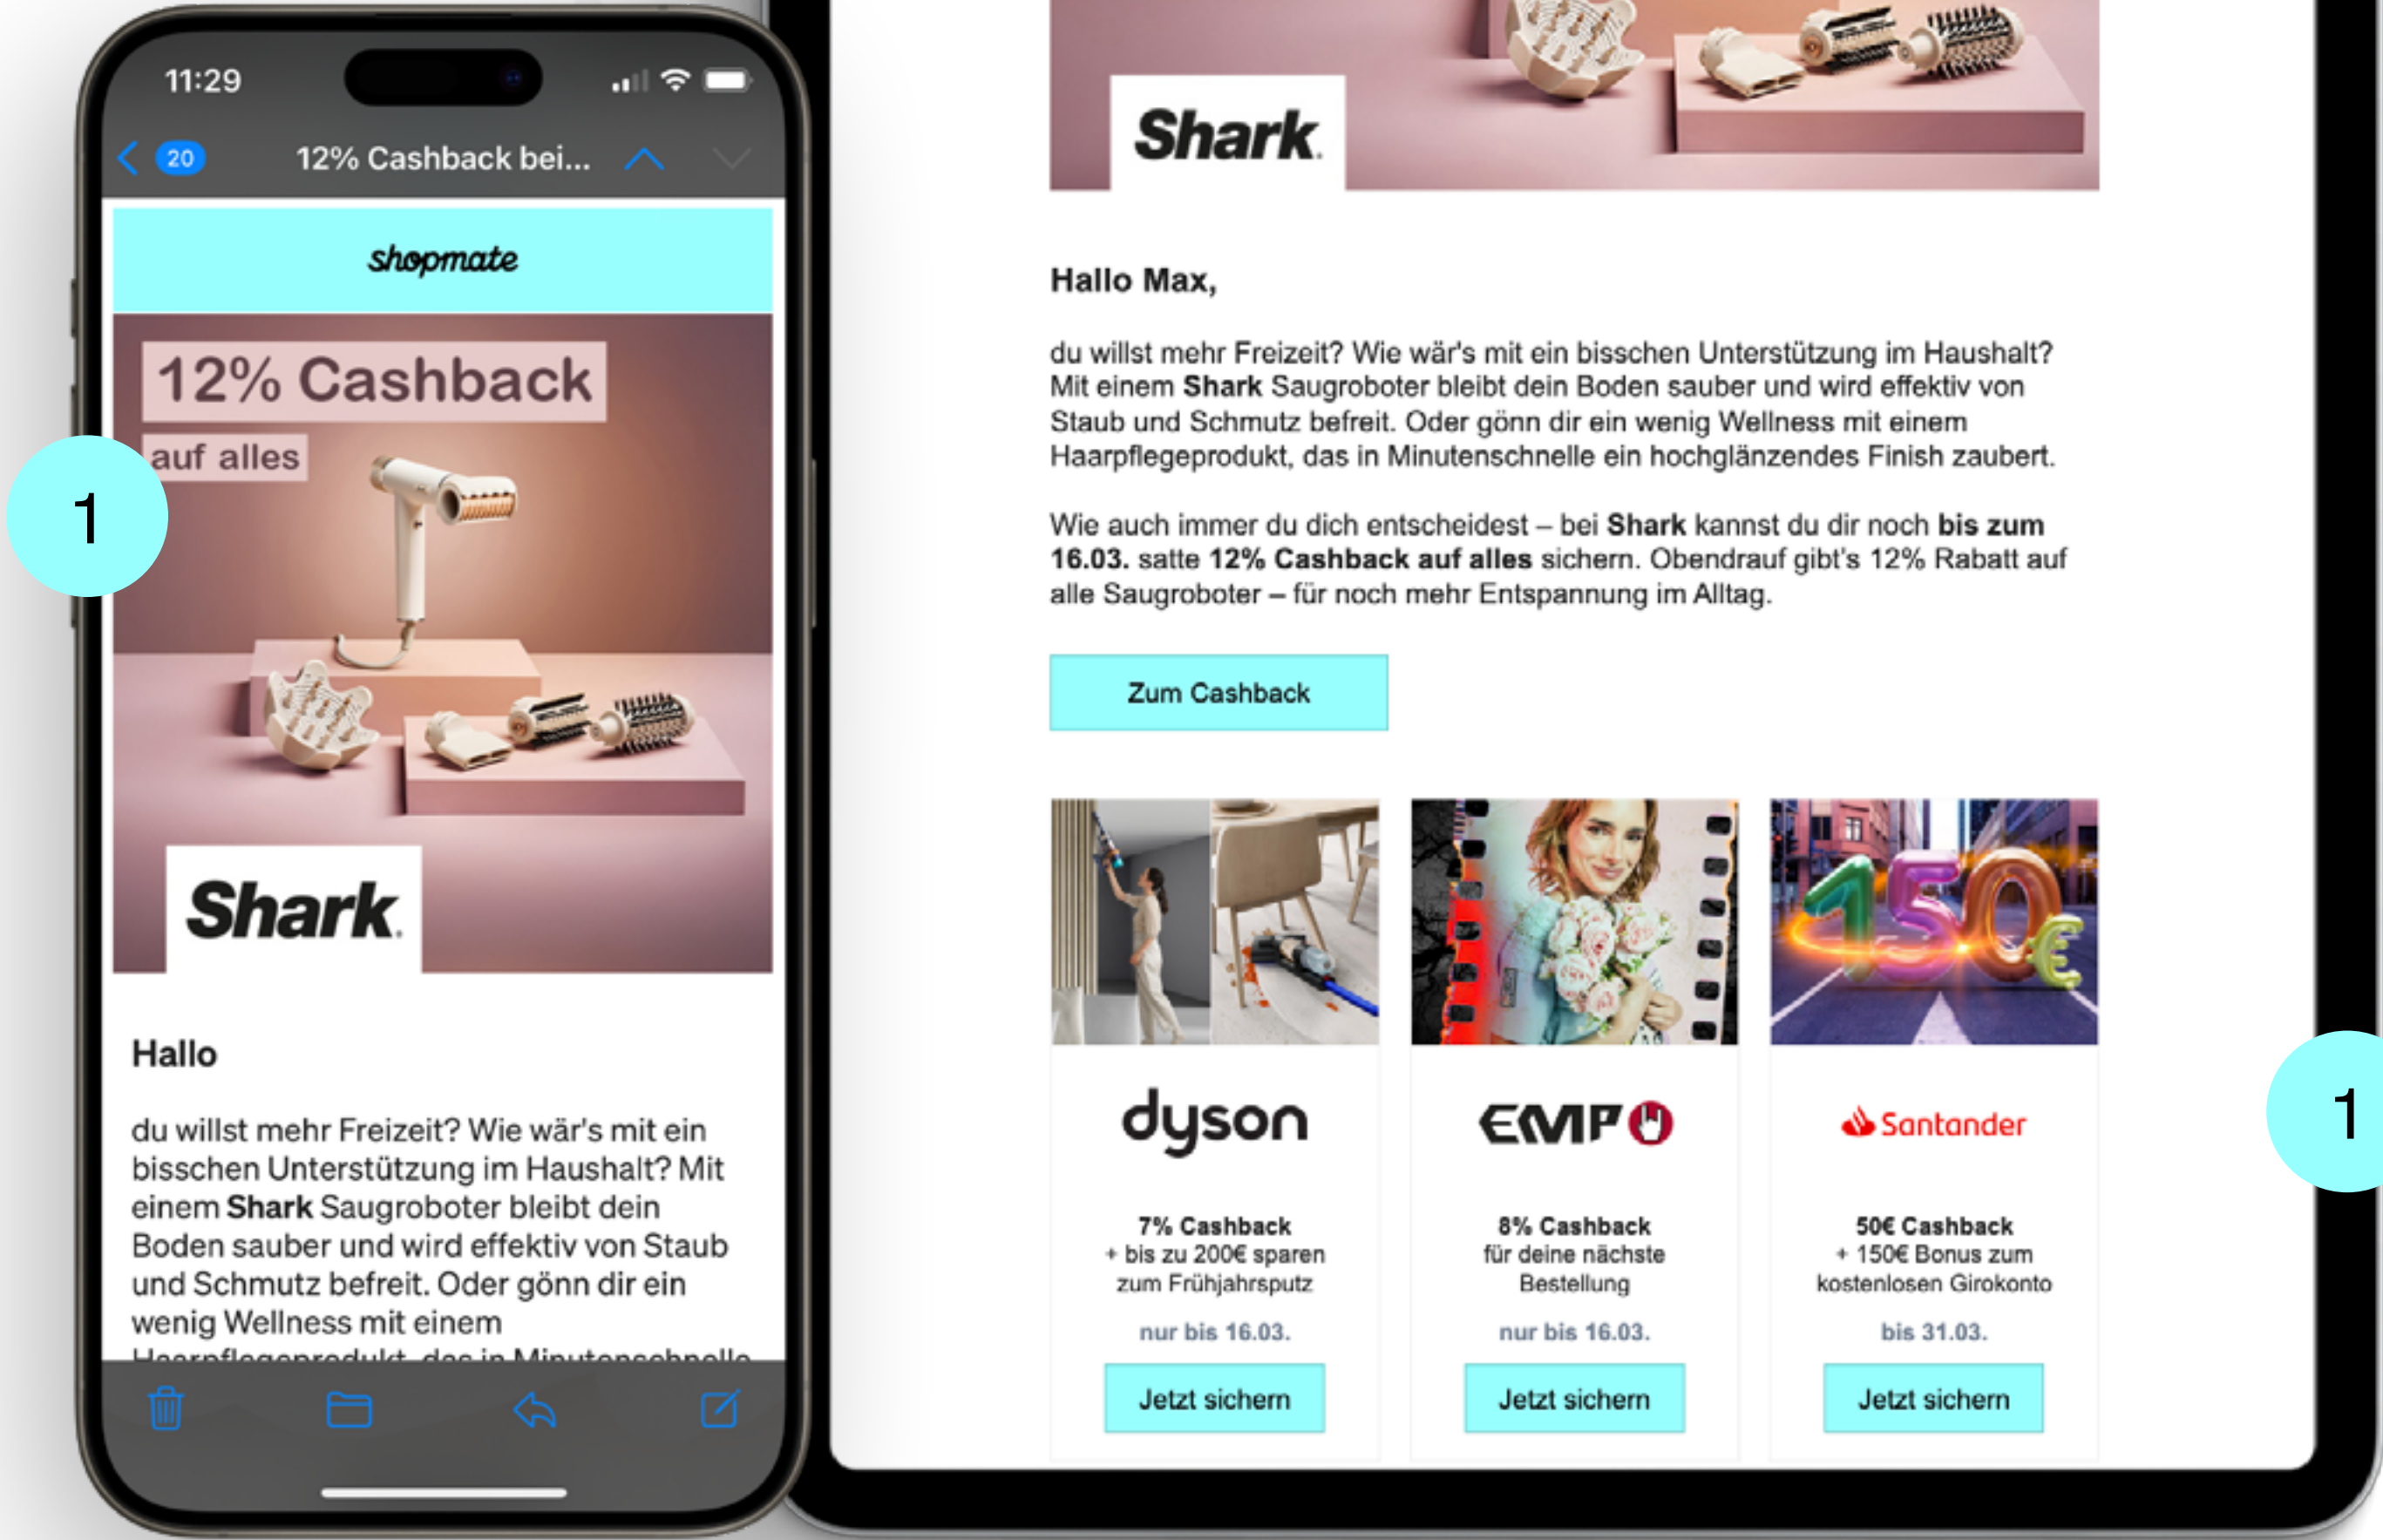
11:29

20 12% Cashback bei...

shopmate

12% Cashback
auf alles

1

Shark

Hallo

du willst mehr Freizeit? Wie wär's mit ein bisschen Unterstützung im Haushalt? Mit einem **Shark** Saugroboter bleibt dein Boden sauber und wird effektiv von Staub und Schmutz befreit. Oder gönn dir ein wenig Wellness mit einem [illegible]

Shark

**Hallo Max,**

du willst mehr Freizeit? Wie wär's mit ein bisschen Unterstützung im Haushalt? Mit einem **Shark** Saugroboter bleibt dein Boden sauber und wird effektiv von Staub und Schmutz befreit. Oder gönn dir ein wenig Wellness mit einem Haarpflegeprodukt, das in Minutenschnelle ein hochglänzendes Finish zaubert.

Wie auch immer du dich entscheidest – bei **Shark** kannst du dir noch **bis zum 16.03.** satte **12% Cashback auf alles** sichern. Obendrauf gibt's 12% Rabatt auf alle Saugroboter – für noch mehr Entspannung im Alltag.

Zum Cashback

150€

dyson
**7% Cashback**
+ bis zu 200€ sparen zum Frühjahrsputz
nur bis 16.03.
Jetzt sichern

EMP
**8% Cashback**
für deine nächste Bestellung
nur bis 16.03.
Jetzt sichern

Santander
**50€ Cashback**
+ 150€ Bonus zum kostenlosen Girokonto
bis 31.03.
Jetzt sichern

1